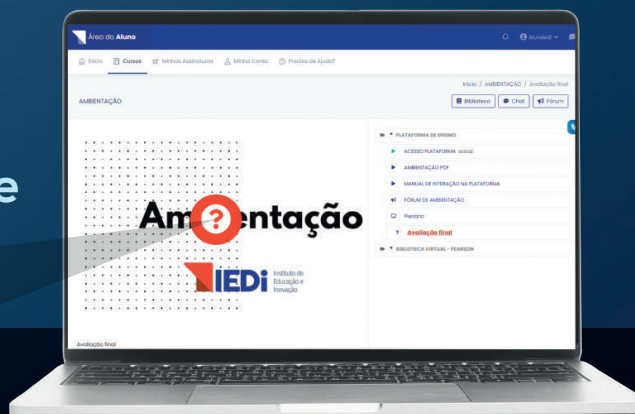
e

Área do Aluno

AlunoIedi

Início Cursos Minhas Assinaturas Minha Conta Precisa de Ajuda?

Início / AMBIENTAÇÃO / Avaliação final

AMBIENTAÇÃO

Biblioteca Chat Fórum

PLATAFORMA DE ENSINO

ACESSO PLATAFORMA

AMBIENTAÇÃO PDF

MANUAL DE INTERAÇÃO NA PLATAFORMA

FÓRUM DE AMBIENTAÇÃO

Plenário

Avaliação final

BIBLIOTECA VIRTUAL - PEARSON

Am entação

IEDi Instituto de Educação e Inovação

Avaliação final